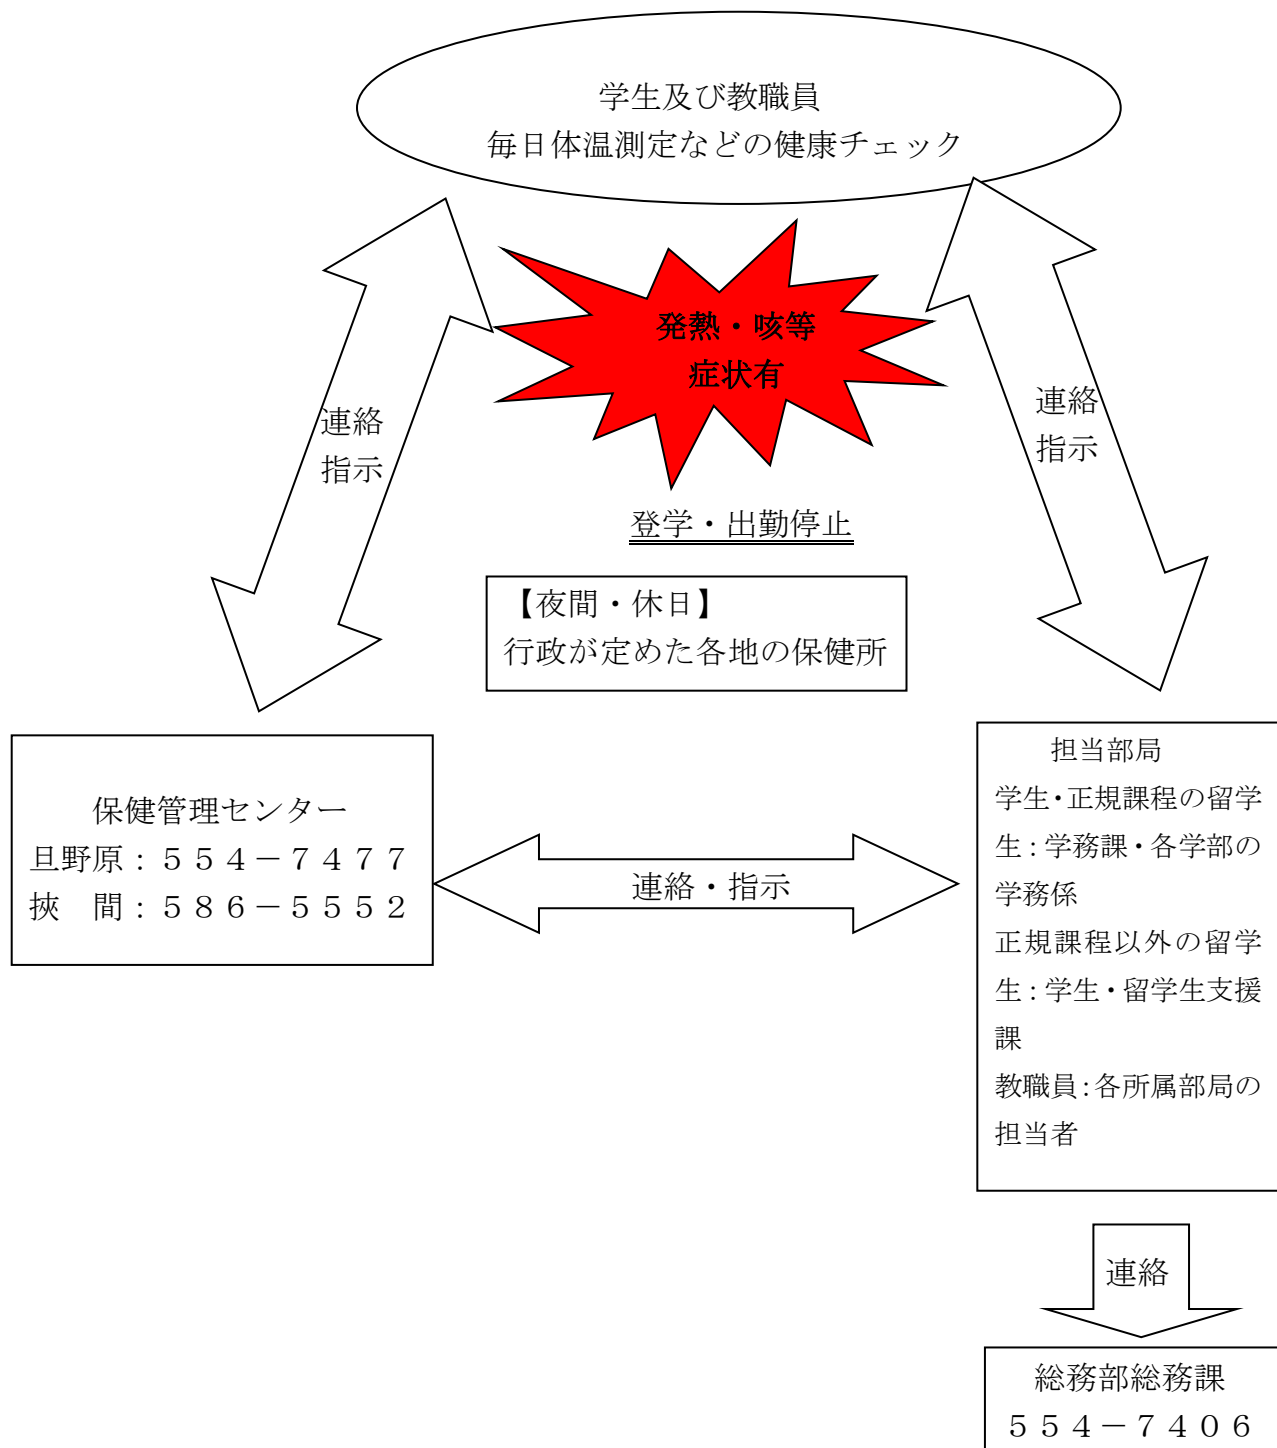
学生及び教職員
毎日体温測定などの健康チェック

発熱・咳等
症状有

連絡
指示

連絡
指示

登学・出勤停止

【夜間・休日】
行政が定めた各地の保健所

保健管理センター
旦野原：５５４－７４７７
挾　間：５８６－５５５２

連絡・指示

担当部局
学生･正規課程の留学生：学務課・各学部の学務係
正規課程以外の留学生：学生・留学生支援課
教職員：各所属部局の担当者

連絡

総務部総務課
５５４－７４０６